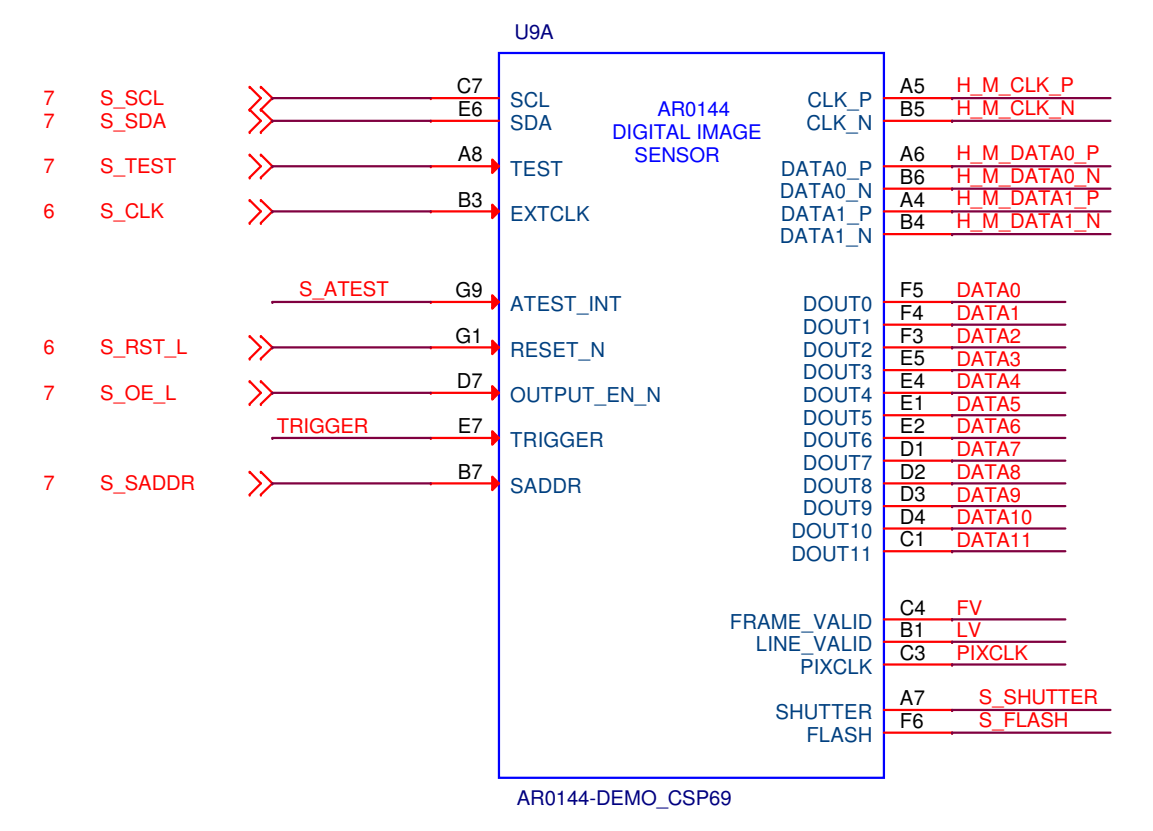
U9A

7 S_SCL
7 S_SDA
7 S_TEST
6 S_CLK
S_ATEST
6 S_RST_L
7 S_OE_L
TRIGGER
7 S_SADDR

C7 SCL
E6 SDA
A8 TEST
B3 EXTCLK
G9 ATEST_INT
G1 RESET_N
D7 OUTPUT_EN_N
E7 TRIGGER
B7 SADDR

AR0144
DIGITAL IMAGE
SENSOR

CLK_P A5 H_M_CLK_P
CLK_N B5 H_M_CLK_N
DATA0_P A6 H_M_DATA0_P
DATA0_N B6 H_M_DATA0_N
DATA1_P A4 H_M_DATA1_P
DATA1_N B4 H_M_DATA1_N

DOUT0 F5 DATA0
DOUT1 F4 DATA1
DOUT2 F3 DATA2
DOUT3 E5 DATA3
DOUT4 E4 DATA4
DOUT5 E1 DATA5
DOUT6 E2 DATA6
DOUT7 D1 DATA7
DOUT8 D2 DATA8
DOUT9 D3 DATA9
DOUT10 D4 DATA10
DOUT11 C1 DATA11

FRAME_VALID C4 FV
LINE_VALID B1 LV
PIXCLK C3 PIXCLK

SHUTTER A7 S_SHUTTER
FLASH F6 S_FLASH

AR0144-DEMO_CSP69